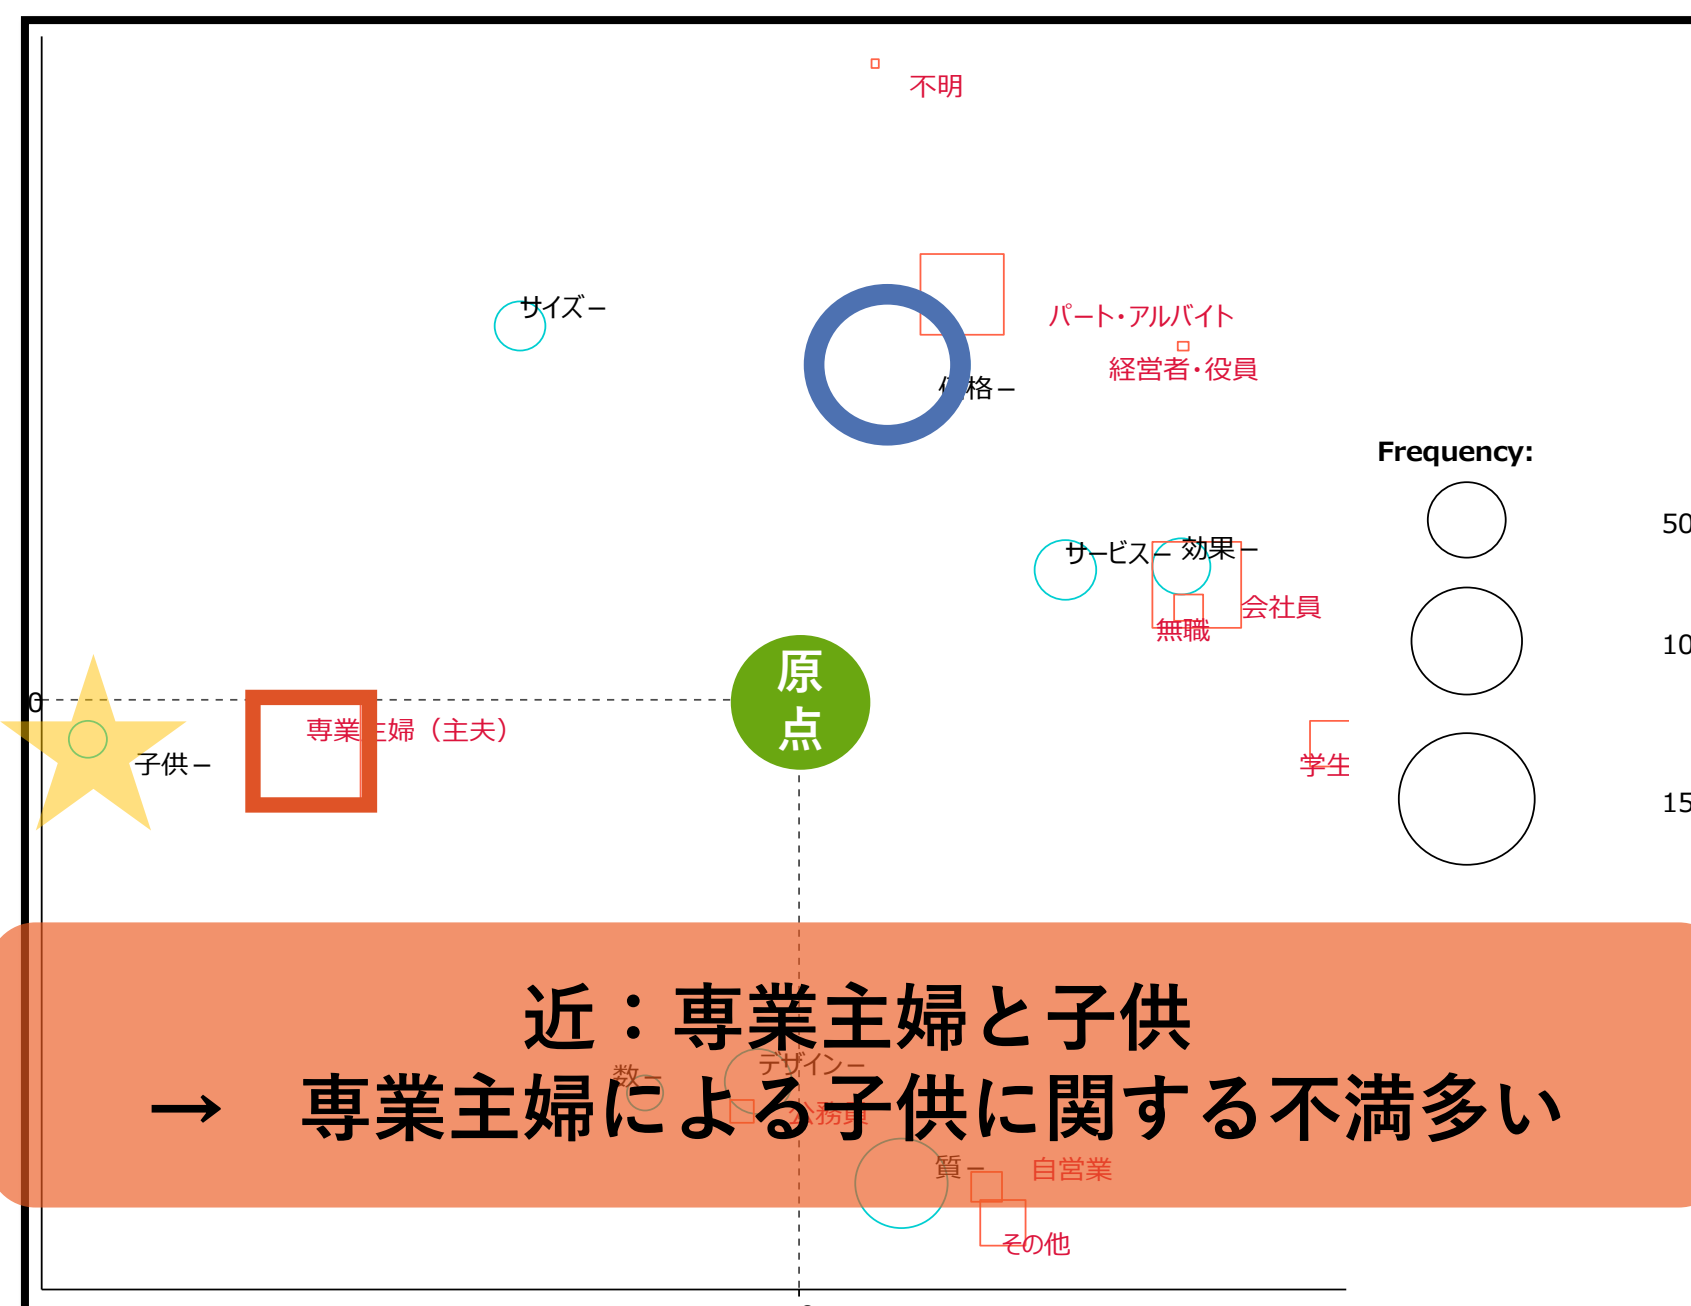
不明

サイズー

パート・アルバイト

経営者・役員

価格ー

Frequency:

50

100

150

サービスー 効果ー

会社員

無職

原点

0

専業主婦（主夫）

子供ー

学生

近：専業主婦と子供
→ 専業主婦による子供に関する不満多い

デザインー

数ー

事務員

質ー

自営業

その他